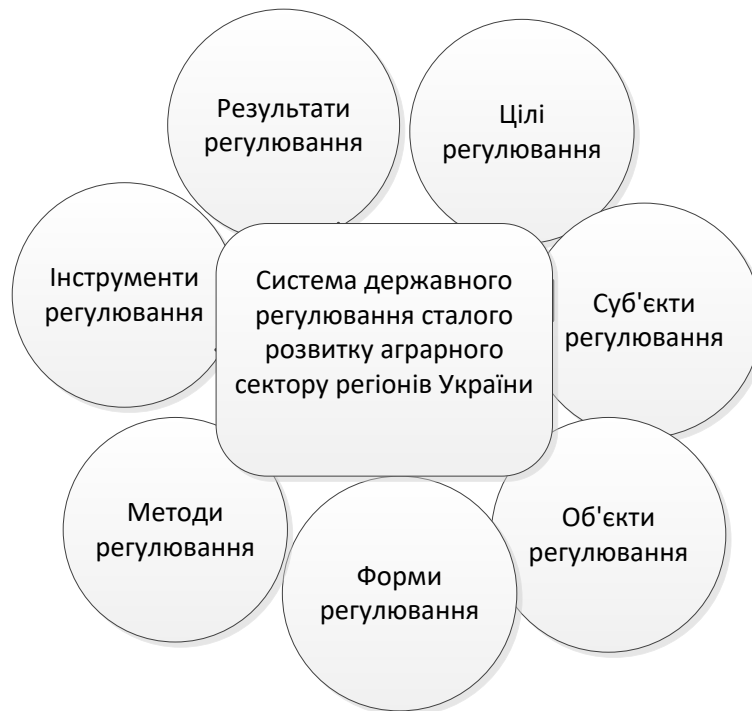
Результати регулювання

Цілі регулювання

Інструменти регулювання

Система державного регулювання сталого розвитку аграрного сектору регіонів України

Суб'єкти регулювання

Методи регулювання

Об'єкти регулювання

Форми регулювання